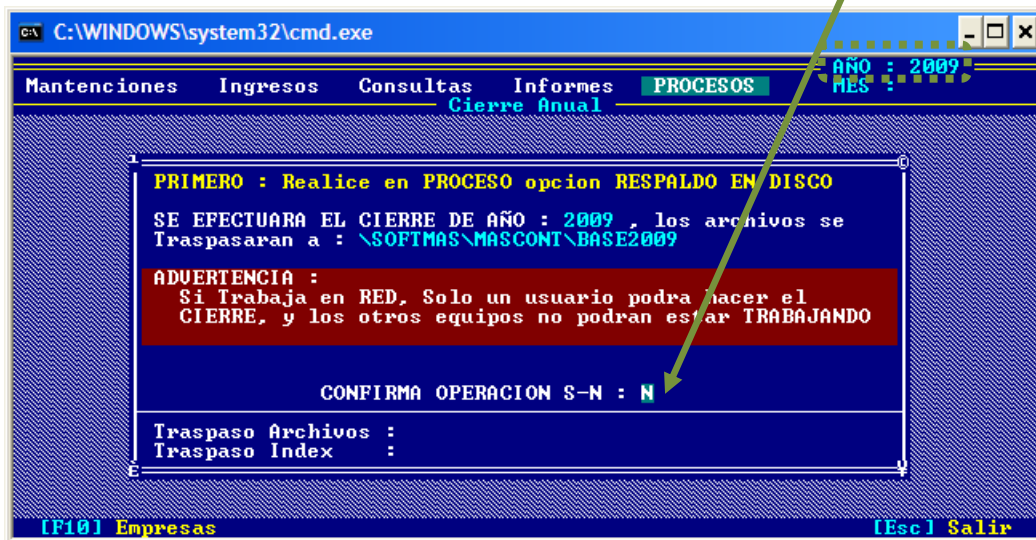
C:\WINDOWS\system32\cmd.exe

Mantenciones Ingresos Consultas Informes PROCESOS

AÑO : 2009
MES :

Cierre Anual

PRIMERO : Realice en PROCESO opcion RESPALDO EN DISCO

SE EFECTUARA EL CIERRE DE AÑO : 2009 , los archivos se Traspasaran a : \SOFTMAS\MASCONT\BASE2009

ADVERTENCIA :
Si Trabaja en RED, Solo un usuario podra hacer el CIERRE, y los otros equipos no podran estar TRABAJANDO

CONFIRMA OPERACION S-N : N

Traspaso Archivos :
Traspaso Index :

[F10] Empresas

[Esc] Salir